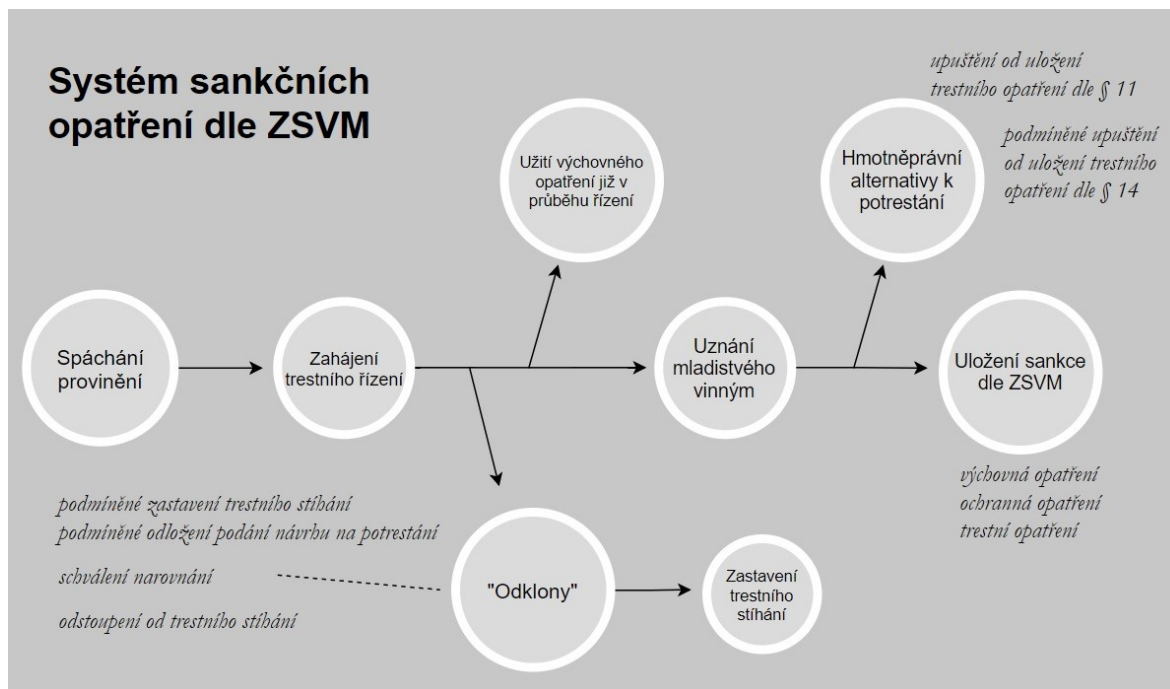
Systém sankčních opatření dle ZSVM

Užití výchovného opatření již v průběhu řízení

Hmotněprávní alternativy k potrestání

upuštění od uložení trestního opatření dle § 11

podmíněné upuštění od uložení trestního opatření dle § 14

Spáchání provinění

Zahájení trestního řízení

Uznání mladistvého vinným

Uložení sankce dle ZSVM

výchovná opatření
ochranná opatření
trestní opatření

podmíněné zastavení trestního stíhání
podmíněné odložení podání návrhu na potrestání

schválení narovnání

odstoupení od trestního stíhání

"Odklony"

Zastavení trestního stíhání